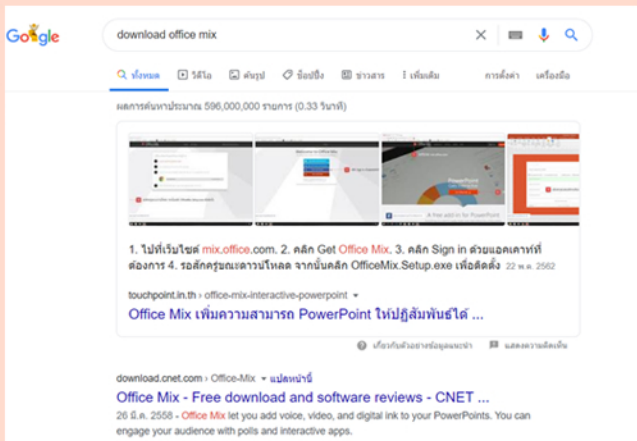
Google

download office mix

ทั้งหมด วิดีโอ รูปภาพ ช็อปปิ้ง ข่าวสาร เพิ่มเติม การตั้งค่า เครื่องมือ

ผลการค้นหาประมาณ 596,000,000 รายการ (0.33 วินาที)

PowerPoint
A free add-in for PowerPoint

1. ไปที่เว็บไซต์ mix.office.com. 2. คลิก Get Office Mix. 3. คลิก Sign in ด้วยแอคเคาท์ที่ต้องการ 4. รอสักครู่ขณะดาวน์โหลด จากนั้นคลิก OfficeMix.Setup.exe เพื่อติดตั้ง 22 พ.ค. 2562

touchpoint.in.th › office-mix-interactive-powerpoint

Office Mix เพิ่มความสามารถ PowerPoint ให้ปฏิสัมพันธ์ได้ ...

เกี่ยวกับตัวอย่างข้อมูลแนะนำ แสดงความคิดเห็น

download.cnet.com › Office-Mix แปลหน้านี้

Office Mix - Free download and software reviews - CNET ...

26 มี.ค. 2558 - Office Mix let you add voice, video, and digital ink to your PowerPoints. You can engage your audience with polls and interactive apps.